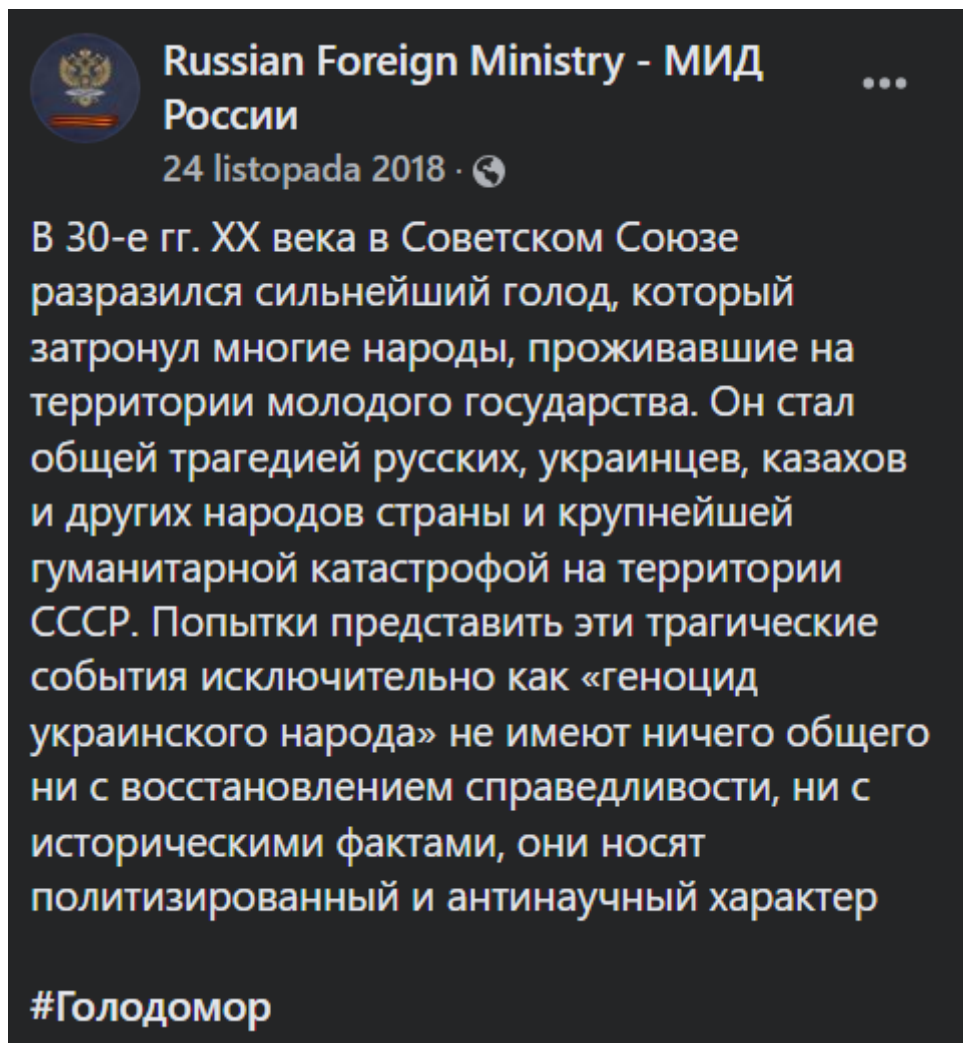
Russian Foreign Ministry - МИД России
24 listopada 2018 ·

В 30-е гг. XX века в Советском Союзе разразился сильнейший голод, который затронул многие народы, проживавшие на территории молодого государства. Он стал общей трагедией русских, украинцев, казахов и других народов страны и крупнейшей гуманитарной катастрофой на территории СССР. Попытки представить эти трагические события исключительно как «геноцид украинского народа» не имеют ничего общего ни с восстановлением справедливости, ни с историческими фактами, они носят политизированный и антинаучный характер

#Голодомор